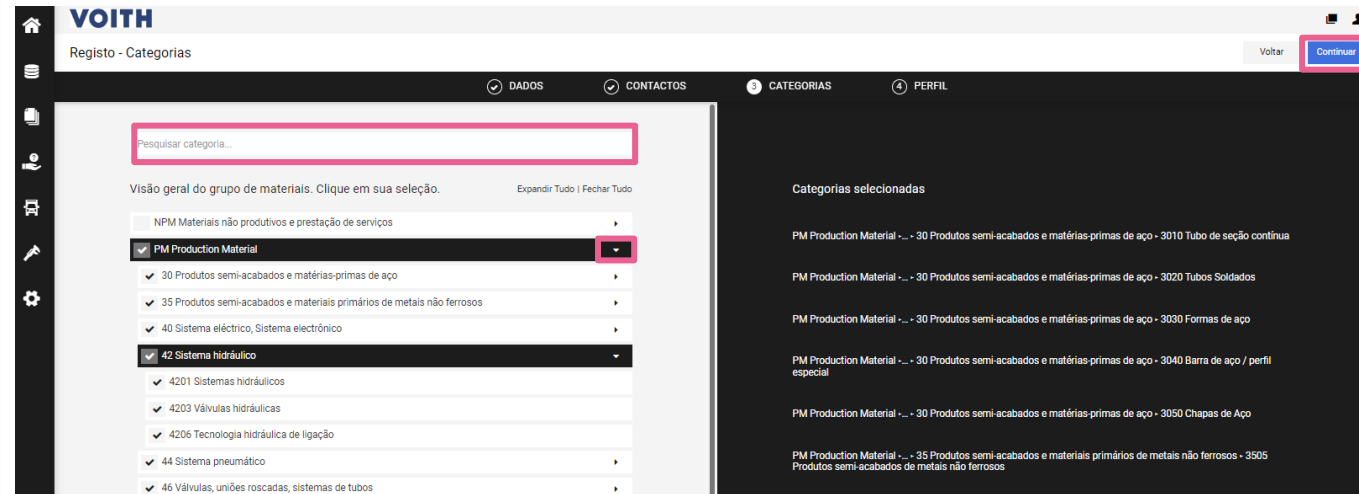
VOITH

Registo - Categorias

Voltar

Continuar

DADOS CONTACTOS 3 CATEGORIAS 4 PERFIL

Pesquisar categoria...

Visão geral do grupo de materiais. Clique em sua seleção.

Expandir Tudo | Fechar Tudo

NPM Materiais não produtivos e prestação de serviços

PM Production Material

30 Produtos semi-acabados e matérias-primas de aço

35 Produtos semi-acabados e materiais primários de metais não ferrosos

40 Sistema eléctrico, Sistema electrónico

42 Sistema hidráulico

4201 Sistemas hidráulicos

4203 Válvulas hidráulicas

4206 Tecnologia hidráulica de ligação

44 Sistema pneumático

46 Válvulas, uniões roscadas, sistemas de tubos

Categorias selecionadas

PM Production Material -... ▸ 30 Produtos semi-acabados e matérias-primas de aço ▸ 3010 Tubo de seção contínua

PM Production Material -... ▸ 30 Produtos semi-acabados e matérias-primas de aço ▸ 3020 Tubos Soldados

PM Production Material -... ▸ 30 Produtos semi-acabados e matérias-primas de aço ▸ 3030 Formas de aço

PM Production Material -... ▸ 30 Produtos semi-acabados e matérias-primas de aço ▸ 3040 Barra de aço / perfil especial

PM Production Material -... ▸ 30 Produtos semi-acabados e matérias-primas de aço ▸ 3050 Chapas de Aço

PM Production Material -... ▸ 35 Produtos semi-acabados e materiais primários de metais não ferrosos ▸ 3505 Produtos semi-acabados de metais não ferrosos